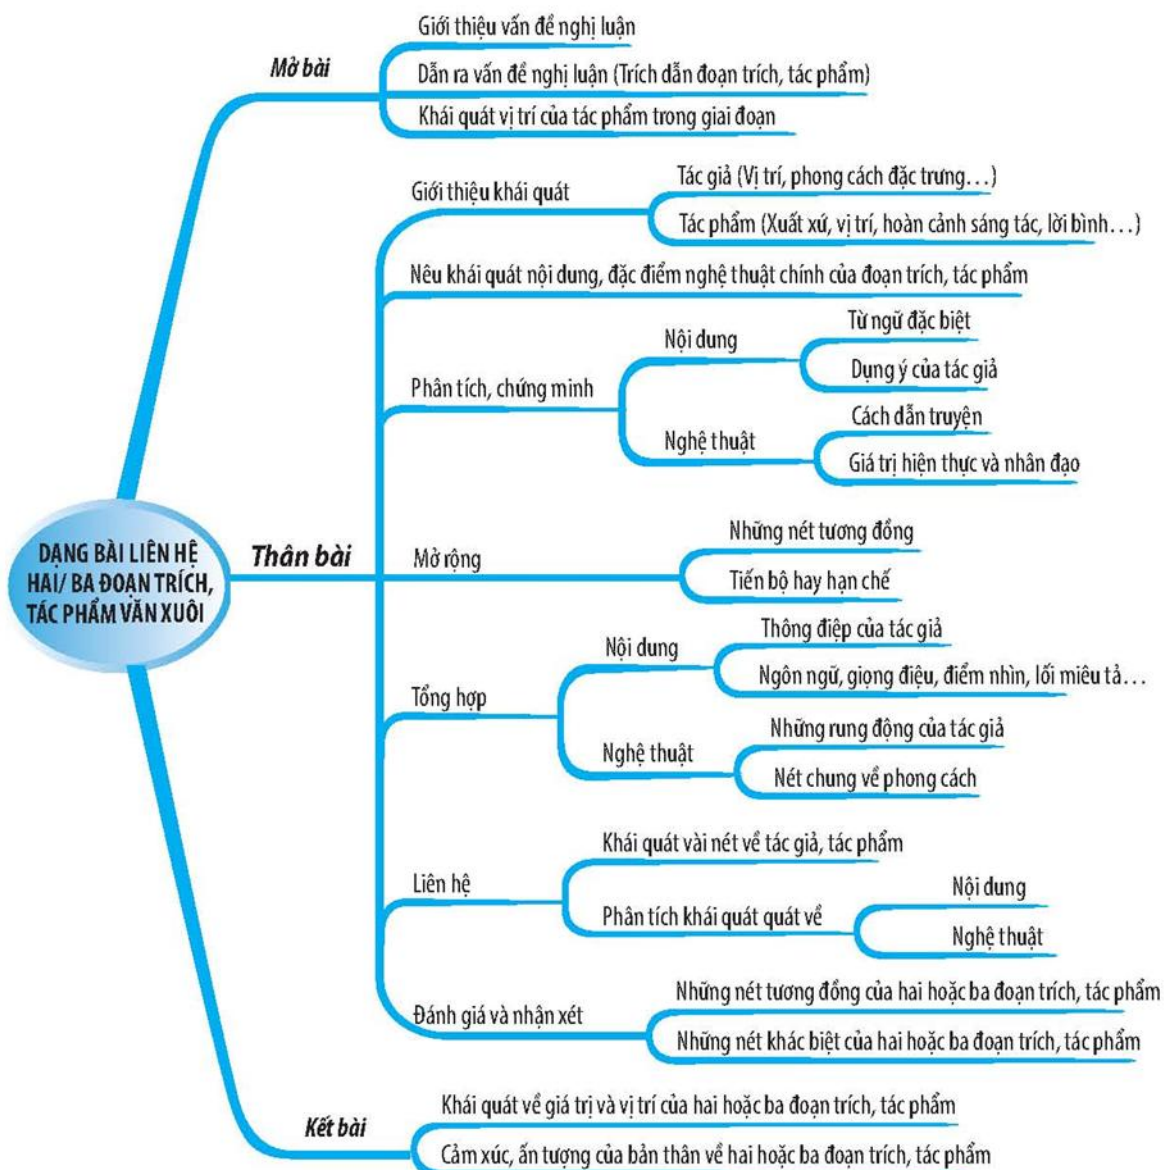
DẠNG BÀI LIÊN HỆ HAI/ BA ĐOẠN TRÍCH, TÁC PHẨM VĂN XUÔI

Mở bài
Giới thiệu vấn đề nghị luận
Dẫn ra vấn đề nghị luận (Trích dẫn đoạn trích, tác phẩm)
Khái quát vị trí của tác phẩm trong giai đoạn

Thân bài
Giới thiệu khái quát
Tác giả (Vị trí, phong cách đặc trưng...)
Tác phẩm (Xuất xứ, vị trí, hoàn cảnh sáng tác, lời bình...)
Nêu khái quát nội dung, đặc điểm nghệ thuật chính của đoạn trích, tác phẩm
Phân tích, chứng minh
Nội dung
Từ ngữ đặc biệt
Dụng ý của tác giả
Nghệ thuật
Cách dẫn truyện
Giá trị hiện thực và nhân đạo
Mở rộng
Những nét tương đồng
Tiến bộ hay hạn chế
Tổng hợp
Nội dung
Thông điệp của tác giả
Ngôn ngữ, giọng điệu, điểm nhìn, lối miêu tả...
Nghệ thuật
Những rung động của tác giả
Nét chung về phong cách
Liên hệ
Khái quát vài nét về tác giả, tác phẩm
Phân tích khái quát quát về
Nội dung
Nghệ thuật
Đánh giá và nhận xét
Những nét tương đồng của hai hoặc ba đoạn trích, tác phẩm
Những nét khác biệt của hai hoặc ba đoạn trích, tác phẩm

Kết bài
Khái quát về giá trị và vị trí của hai hoặc ba đoạn trích, tác phẩm
Cảm xúc, ấn tượng của bản thân về hai hoặc ba đoạn trích, tác phẩm